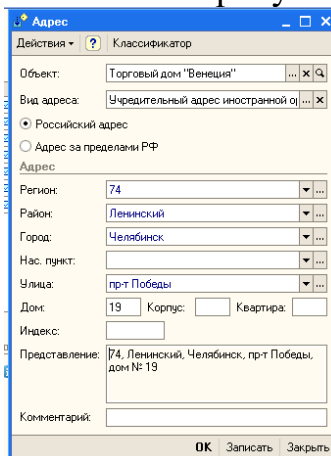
Адрес
Действия ▾ ? Классификатор
Объект: Торговый дом "Венеция"
Вид адреса: Учредительный адрес иностранной ор
Российский адрес
Адрес за пределами РФ
Адрес
Регион: 74
Район: Ленинский
Город: Челябинск
Нас. пункт:
Улица: пр-т Победы
Дом: 19 Корпус: Квартира:
Индекс:
Представление: 74, Ленинский, Челябинск, пр-т Победы, дом № 19
Комментарий:
OK Записать Закрыть